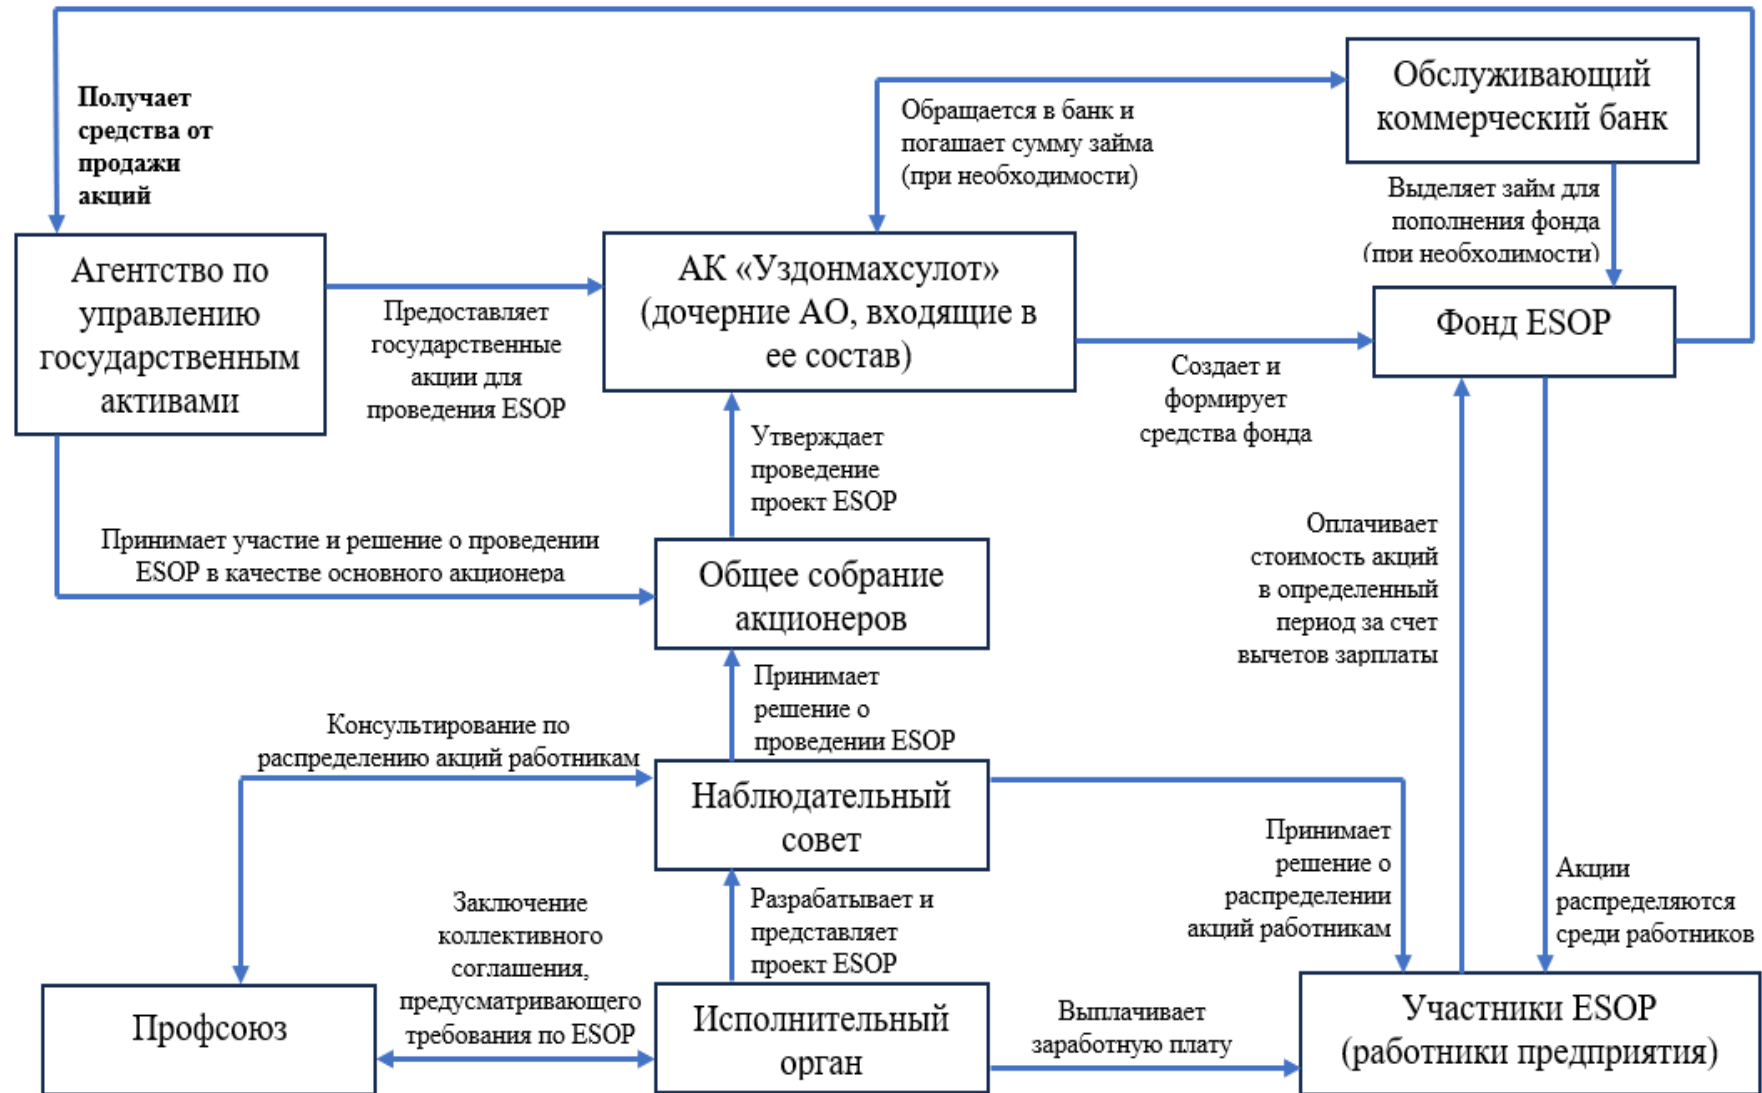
Получает средства от продажи акций

Обслуживающий коммерческий банк

Обращается в банк и погашает сумму займа (при необходимости)

Выделяет займ для пополнения фонда (при необходимости)

Агентство по управлению государственным активами

Предоставляет государственные акции для проведения ESOP

АК «Уздонмахсулот» (дочерние АО, входящие в ее состав)

Фонд ESOP

Создает и формирует средства фонда

Утверждает проведение проект ESOP

Принимает участие и решение о проведении ESOP в качестве основного акционера

Общее собрание акционеров

Оплачивает стоимость акций в определенный период за счет вычетов зарплаты

Принимает решение о проведении ESOP

Консультирование по распределению акций работникам

Наблюдательный совет

Принимает решение о распределении акций работникам

Акции распределяются среди работников

Заключение коллективного соглашения, предусматривающего требования по ESOP

Разрабатывает и представляет проект ESOP

Профсоюз

Исполнительный орган

Выплачивает заработную плату

Участники ESOP (работники предприятия)